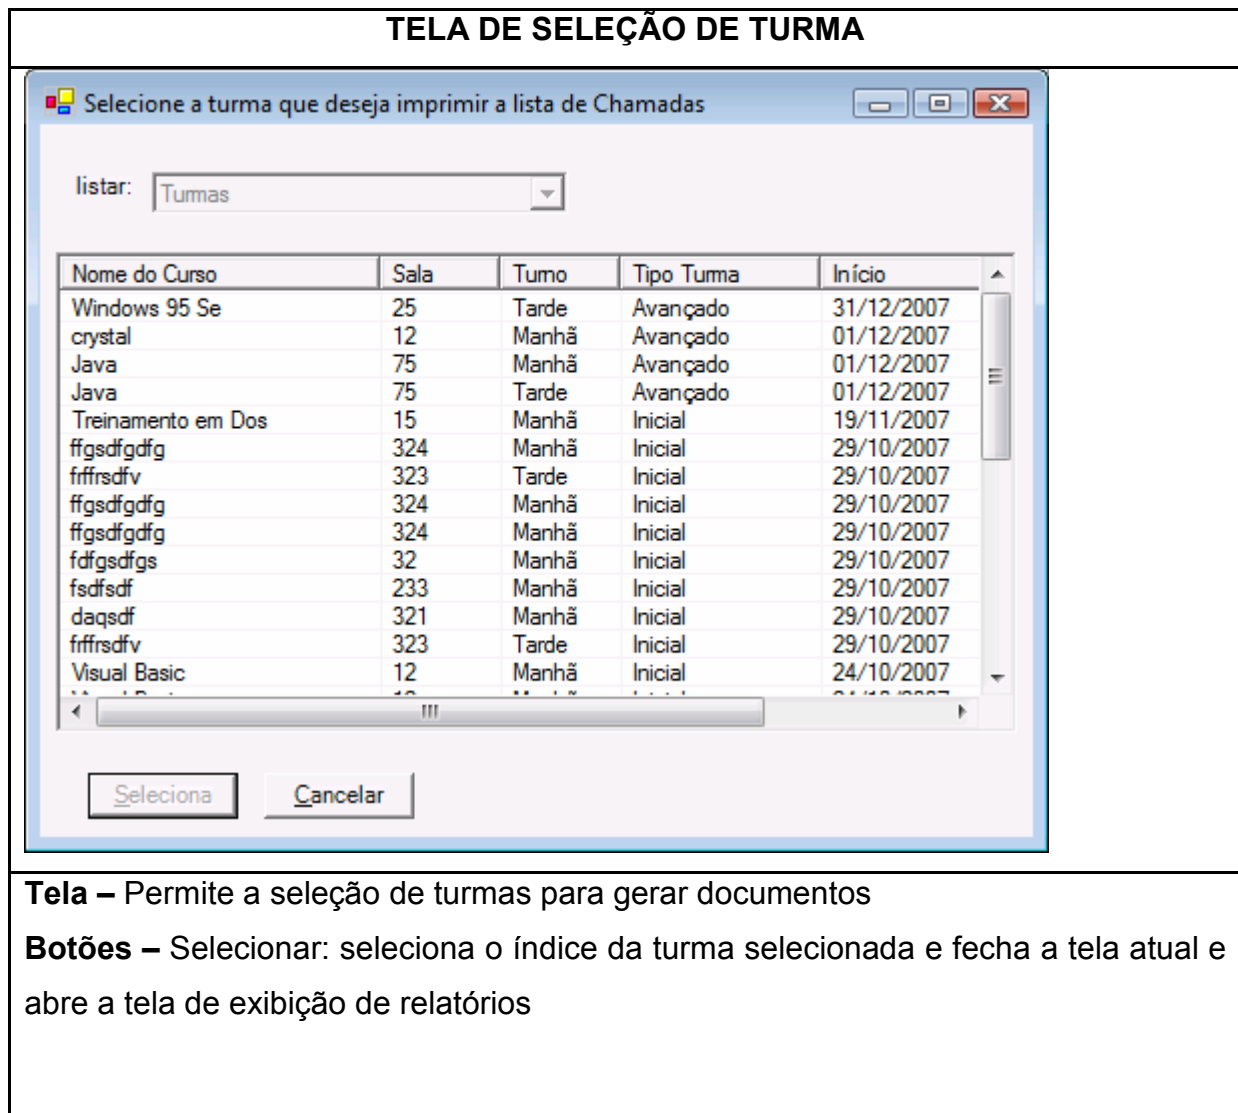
TELA DE SELEÇÃO DE TURMA

Selecione a turma que deseja imprimir a lista de Chamadas

listar: Turmas

| Nome do Curso | Sala | Turno | Tipo Turma | Início |
|---|---|---|---|---|
| Windows 95 Se | 25 | Tarde | Avançado | 31/12/2007 |
| crystal | 12 | Manhã | Avançado | 01/12/2007 |
| Java | 75 | Manhã | Avançado | 01/12/2007 |
| Java | 75 | Tarde | Avançado | 01/12/2007 |
| Treinamento em Dos | 15 | Manhã | Inicial | 19/11/2007 |
| ffgsdfgdfg | 324 | Manhã | Inicial | 29/10/2007 |
| frffrsdfv | 323 | Tarde | Inicial | 29/10/2007 |
| ffgsdfgdfg | 324 | Manhã | Inicial | 29/10/2007 |
| ffgsdfgdfg | 324 | Manhã | Inicial | 29/10/2007 |
| fdfgsdfgs | 32 | Manhã | Inicial | 29/10/2007 |
| fsdfsdf | 233 | Manhã | Inicial | 29/10/2007 |
| daqsdf | 321 | Manhã | Inicial | 29/10/2007 |
| frffrsdfv | 323 | Tarde | Inicial | 29/10/2007 |
| Visual Basic | 12 | Manhã | Inicial | 24/10/2007 |

Seleciona Cancelar

Tela – Permite a seleção de turmas para gerar documentos

Botões – Selecionar: seleciona o índice da turma selecionada e fecha a tela atual e abre a tela de exibição de relatórios